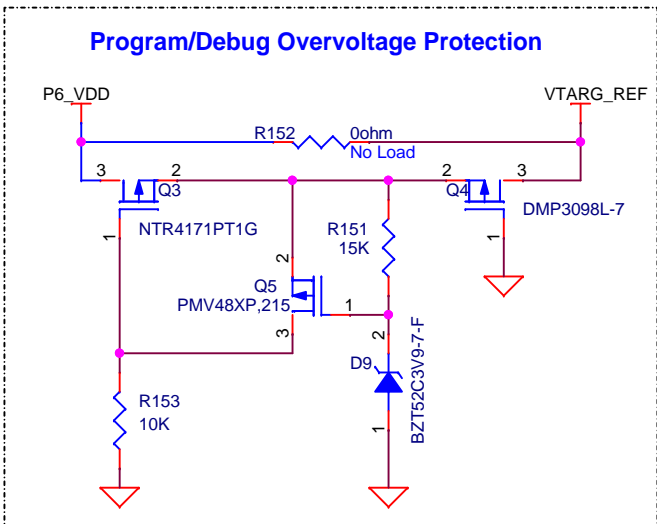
Program/Debug Overvoltage Protection

P6_VDD

VTARG_REF

R152

0ohm

No Load

3

2

Q3

2

Q4

3

NTR4171PT1G

DMP3098L-7

1

1

R151

15K

2

Q5

PMV48XP,215

1

3

2

BZT52C3V9-7-F

D9

R153

10K

1